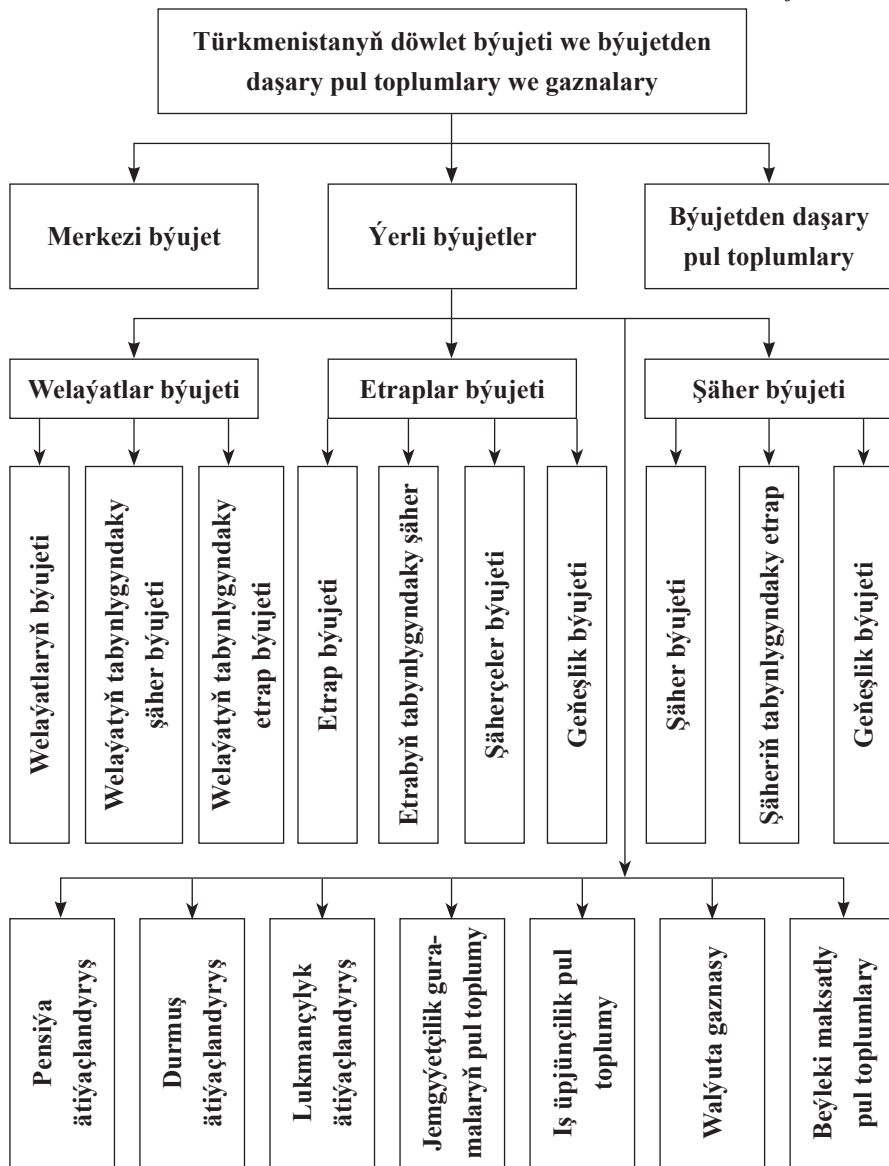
Türkmenistanyň döwlet býujeti we býujetden daşary pul toplumlary we gaznalary

Merkezi býujet

Ýerli býujetler

Býujetden daşary pul toplumlary

Welaýatlar býujeti

Etraplar býujeti

Şäher býujeti

Welaýatlaryň býujeti

Welaýatyň tabynlygyndaky şäher býujeti

Welaýatyň tabynlygyndaky etrap býujeti

Etrap býujeti

Etrabyň tabynlygyndaky şäher

Şäherçeler býujeti

Geňeşlik býujeti

Şäher býujeti

Şäheriň tabynlygyndaky etrap

Geňeşlik býujeti

Pensiýa ätiýaçlandyryş

Durmuş ätiýaçlandyryş

Lukmançylyk ätiýaçlandyryş

Jemgyýetçilik guramalaryň pul toplumy

Iş üpjünçilik pul toplumy

Walýuta gaznasy

Beýleki maksatly pul toplumlary